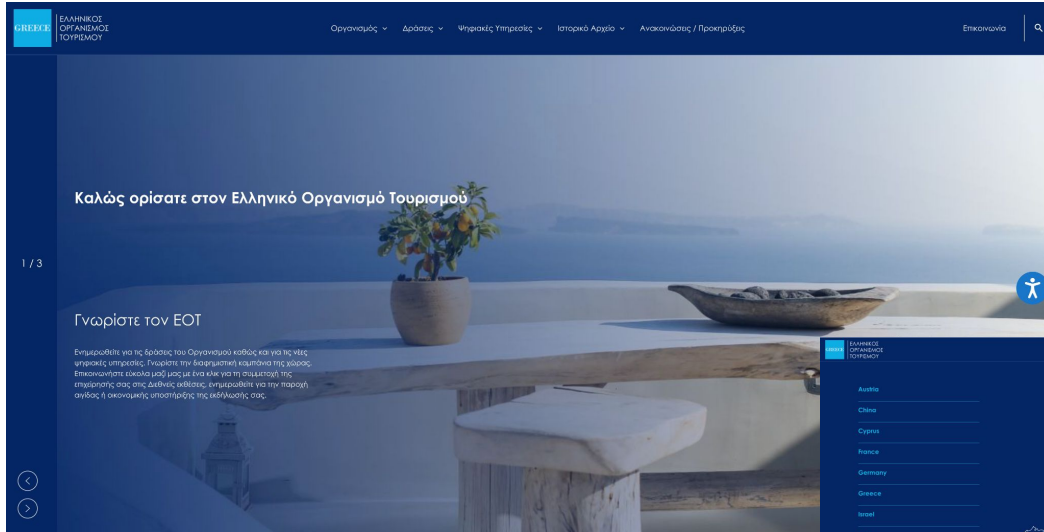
GREECE ΕΛΛΗΝΙΚΟΣ ΟΡΓΑΝΙΣΜΟΣ ΤΟΥΡΙΣΜΟΥ

Οργανισμός ⌄ Δράσεις ⌄ Ψηφιακές Υπηρεσίες ⌄ Ιστορικό Αρχείο ⌄ Ανακοινώσεις / Προκηρύξεις

Επικοινωνία

Καλώς ορίσατε στον Ελληνικό Οργανισμό Τουρισμού

1 / 3

Γνωρίστε τον ΕΟΤ

Ενημερωθείτε για τις δράσεις του Οργανισμού καθώς και για τις νέες ψηφιακές υπηρεσίες. Γνωρίστε την διαφημιστική καμπάνια της χώρας. Επικοινωνήστε εύκολα μαζί μας με ένα κλικ για τη συμμετοχή της επιχείρησής σας στις Διεθνείς εκθέσεις, ενημερωθείτε για την παροχή αιγίδας ή οικονομικής υποστήριξης της εκδήλωσής σας.

GREECE ΕΛΛΗΝΙΚΟΣ ΟΡΓΑΝΙΣΜΟΣ ΤΟΥΡΙΣΜΟΥ

Austria
China
Cyprus
France
Germany
Greece
Israel